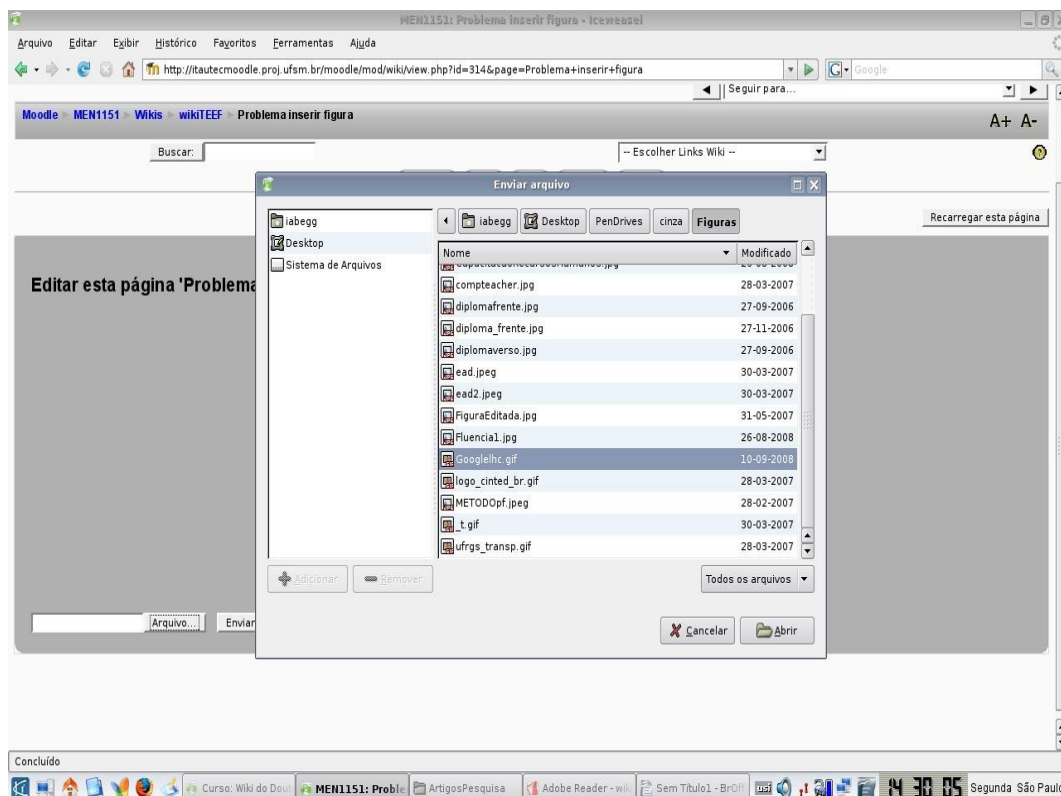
MEN1151: Problema inserir figura - Iceweasel

Arquivo Editar Exibir Histórico Favoritos Ferramentas Ajuda

http://itautecmoodle.proj.ufsm.br/moodle/mod/wiki/view.php?id=314&page=Problema+inserir+figura

Google

Seguir para...

Moodle ▸ MEN1151 ▸ Wikis ▸ wikiTEEF ▸ Problema inserir figura

A+ A-

Buscar:

-- Escolher Links Wiki --

Recarregar esta página

Editar esta página 'Problema

Arquivo... Enviar

Enviar arquivo

iabegg
Desktop
Sistema de Arquivos

iabegg Desktop PenDrives cinza Figuras

| Nome | Modificado |
|---|---|
| compteacher.jpg | 28-03-2007 |
| diplomafrente.jpg | 27-09-2006 |
| diploma_frente.jpg | 27-11-2006 |
| diplomaverso.jpg | 27-09-2006 |
| ead.jpeg | 30-03-2007 |
| ead2.jpeg | 30-03-2007 |
| FiguraEditada.jpg | 31-05-2007 |
| Fluencia1.jpg | 26-08-2008 |
| Googlehc.gif | 10-09-2008 |
| logo_cinted_br.gif | 28-03-2007 |
| METODOpf.jpeg | 28-02-2007 |
| _t.gif | 30-03-2007 |
| ufrgs_transp.gif | 28-03-2007 |

Adicionar Remover

Todos os arquivos

Cancelar Abrir

Concluído

Curso: Wiki do Dout MEN1151: Proble ArtigosPesquisa Adobe Reader - wik Sem Título1 - BrOff

14 30 05 Segunda São Paulo